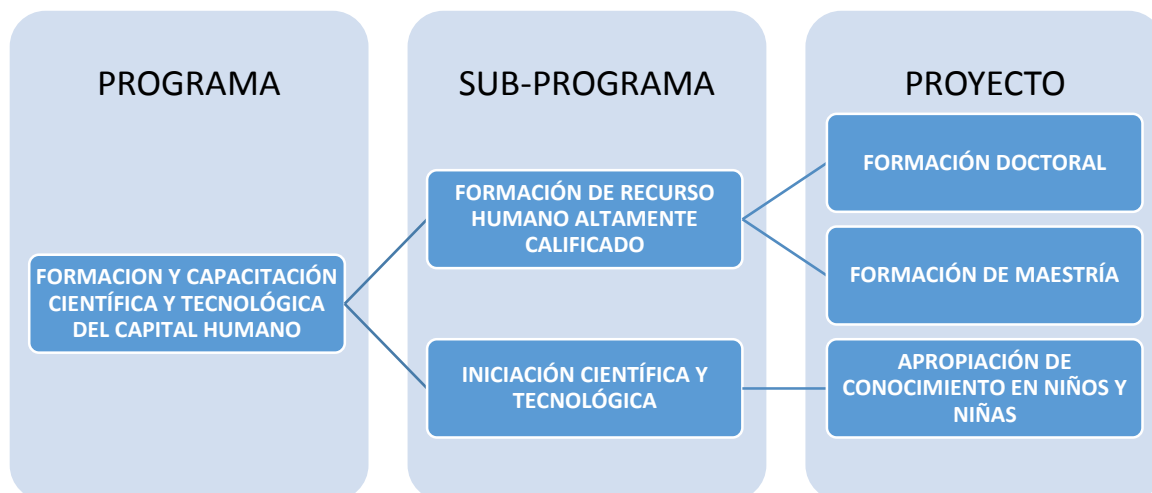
PROGRAMA

FORMACION Y CAPACITACIÓN CIENTÍFICA Y TECNOLÓGICA DEL CAPITAL HUMANO

SUB-PROGRAMA

FORMACIÓN DE RECURSO HUMANO ALTAMENTE CALIFICADO

INICIACIÓN CIENTÍFICA Y TECNOLÓGICA

PROYECTO

FORMACIÓN DOCTORAL

FORMACIÓN DE MAESTRÍA

APROPIACIÓN DE CONOCIMIENTO EN NIÑOS Y NIÑAS